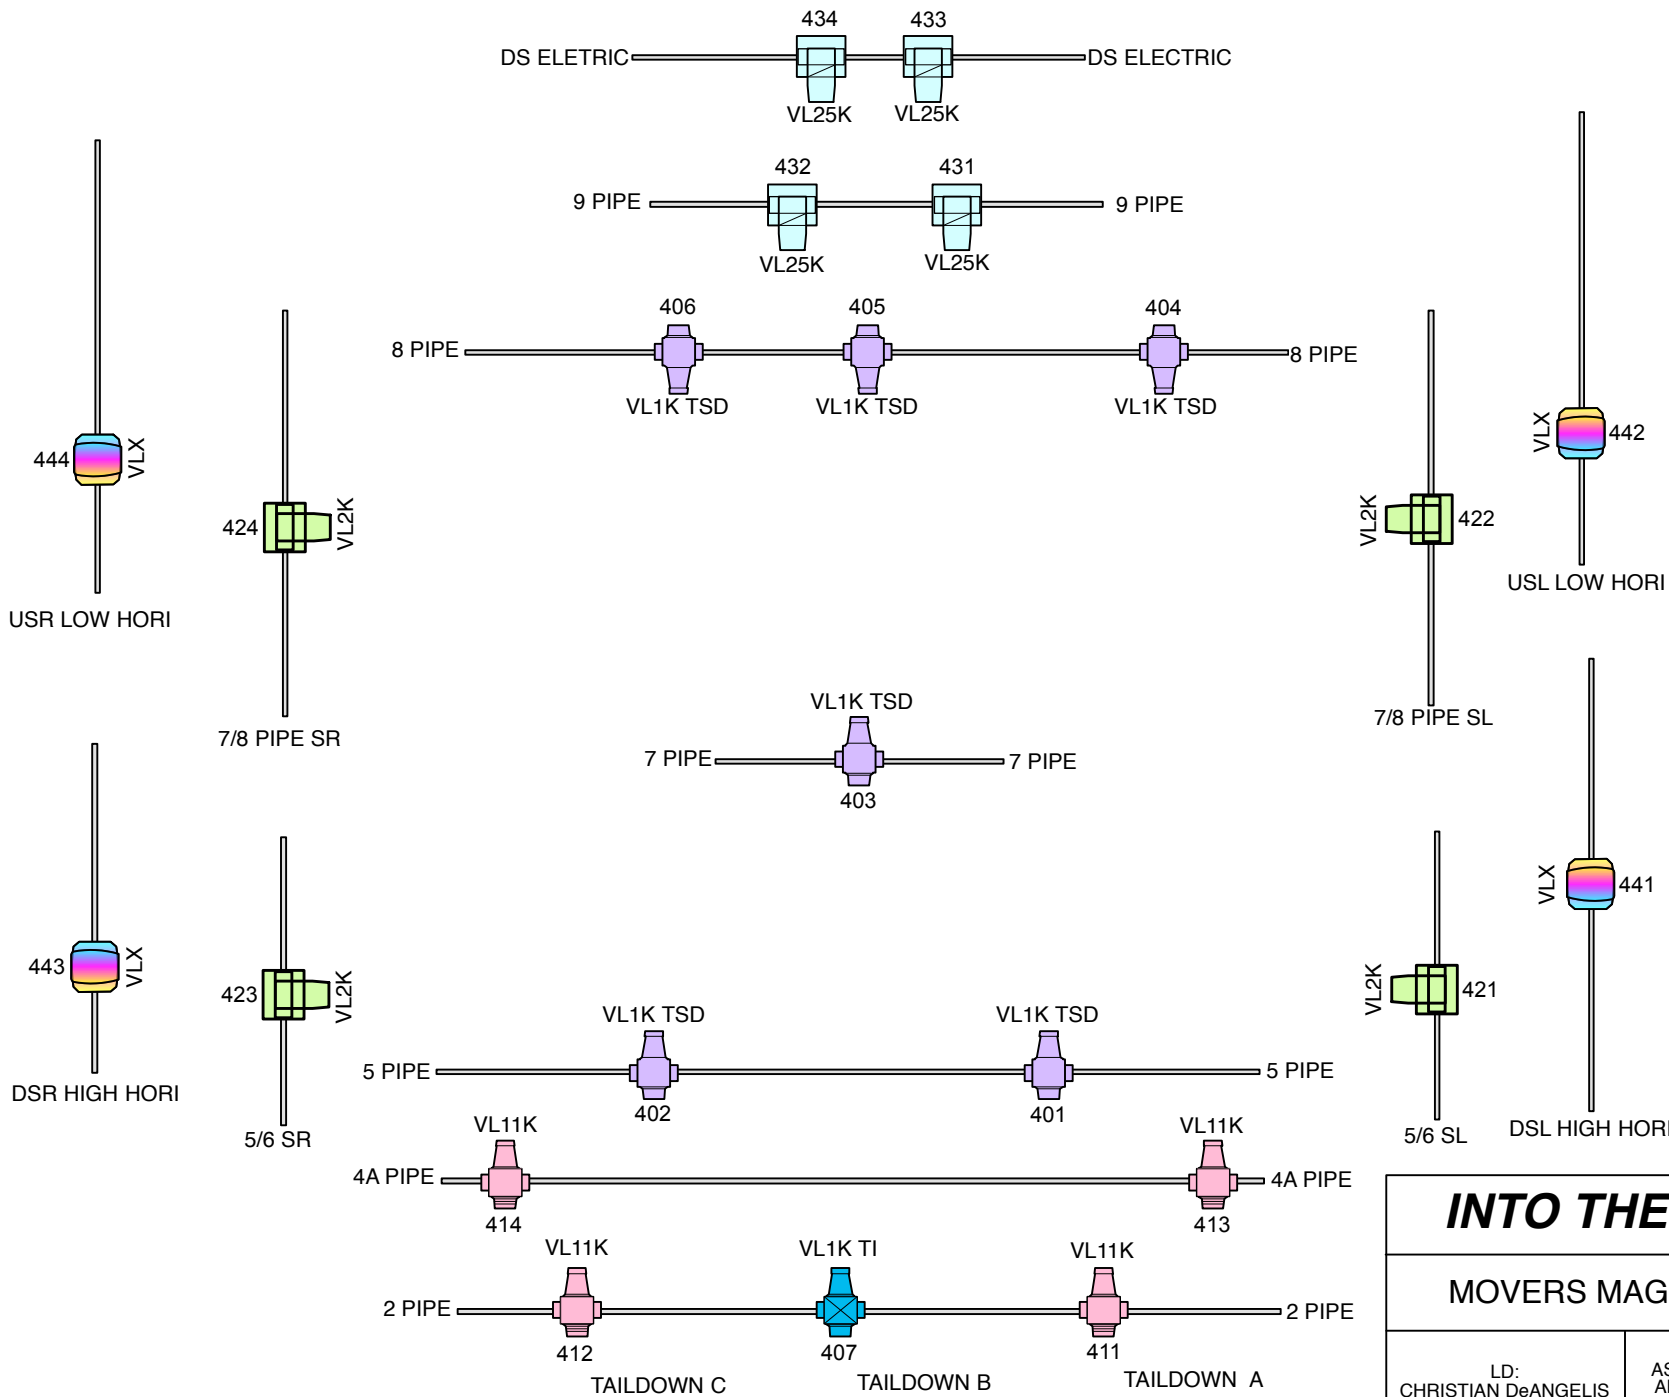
434 433
DS ELETRIC DS ELECTRIC
VL25K VL25K

432 431
9 PIPE 9 PIPE
VL25K VL25K

406 405 404
8 PIPE 8 PIPE
VL1K TSD VL1K TSD VL1K TSD

444 VLX
424 VL2K
USR LOW HORI
7/8 PIPE SR

VLX 442
VL2K 422
USL LOW HORI
7/8 PIPE SL

VL1K TSD
7 PIPE 7 PIPE
403

443 VLX
423 VL2K
DSR HIGH HORI
5/6 SR

VLX 441
VL2K 421
5/6 SL
DSL HIGH HORI

VL1K TSD VL1K TSD
5 PIPE 5 PIPE
402 401

VL11K VL11K
4A PIPE 4A PIPE
414 413

VL11K VL1K TI VL11K
2 PIPE 2 PIPE
412 407 411
TAILDOWN C TAILDOWN B TAILDOWN A

INTO THE
MOVERS MAG
LD:
CHRISTIAN DeANGELIS
AS
A